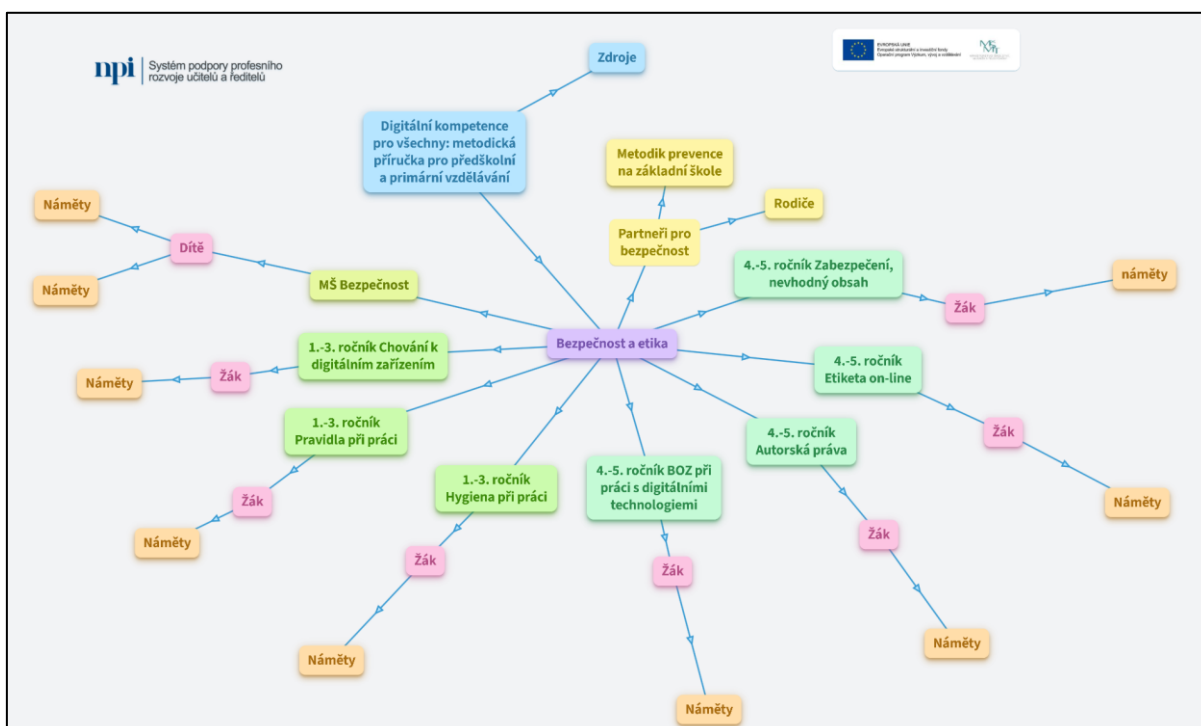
npi | Systém podpory profesního rozvoje učitelů a ředitelů

EVROPSKÁ UNIE
Evropské strukturální a investiční fondy
Operační program Výzkum, vývoj a vzdělávání

Zdroje

Digitální kompetence pro všechny: metodická příručka pro předškolní a primární vzdělávání

Metodik prevence na základní škole

Rodiče

Partneři pro bezpečnost

Náměty

Dítě

Náměty

MŠ Bezpečnost

4.-5. ročník Zabezpečení, nevhodný obsah

náměty

Žák

Bezpečnost a etika

1.-3. ročník Chování k digitálním zařízením

Náměty

Žák

4.-5. ročník Etiketa on-line

1.-3. ročník Pravidla při práci

Žák

4.-5. ročník Autorská práva

Žák

Náměty

1.-3. ročník Hygiena při práci

4.-5. ročník BOZ při práci s digitálními technologiemi

Náměty

Žák

Žák

Žák

Náměty

Náměty

Náměty